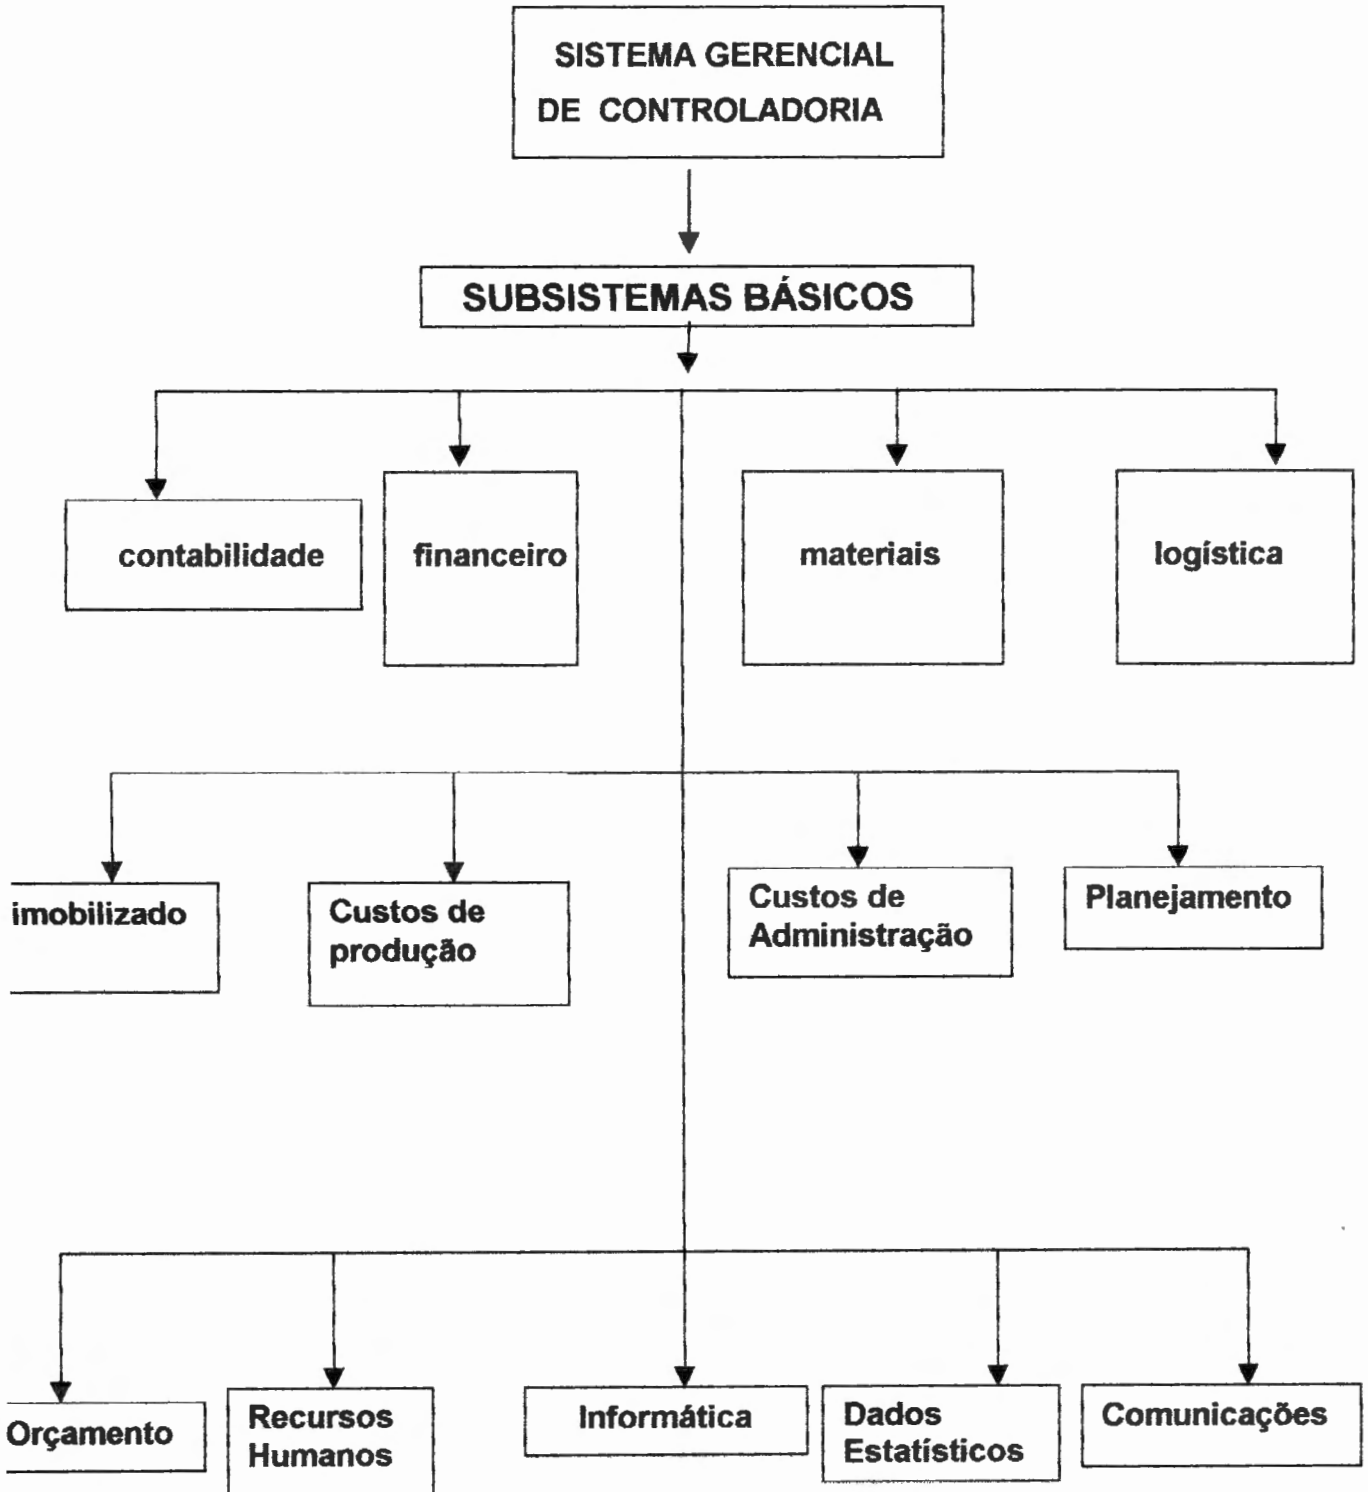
SISTEMA GERENCIAL DE CONTROLADORIA

SUBSISTEMAS BÁSICOS

contabilidade

financeiro

materiais

logística

imobilizado

Custos de produção

Custos de Administração

Planejamento

Orçamento

Recursos Humanos

Informática

Dados Estatísticos

Comunicações